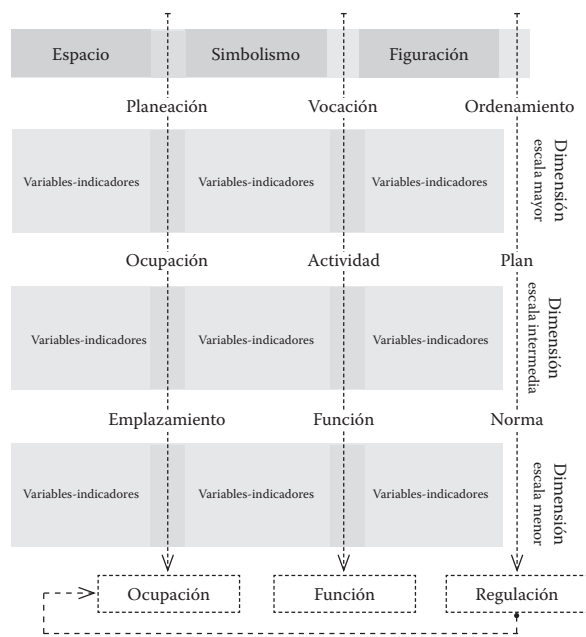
Espacio | Simbolismo | Figuración

Planeación | Vocación | Ordenamiento

Variables-indicadores | Variables-indicadores | Variables-indicadores

Dimensión escala mayor

Ocupación | Actividad | Plan

Variables-indicadores | Variables-indicadores | Variables-indicadores

Dimensión escala intermedia

Emplazamiento | Función | Norma

Variables-indicadores | Variables-indicadores | Variables-indicadores

Dimensión escala menor

Ocupación | Función | Regulación